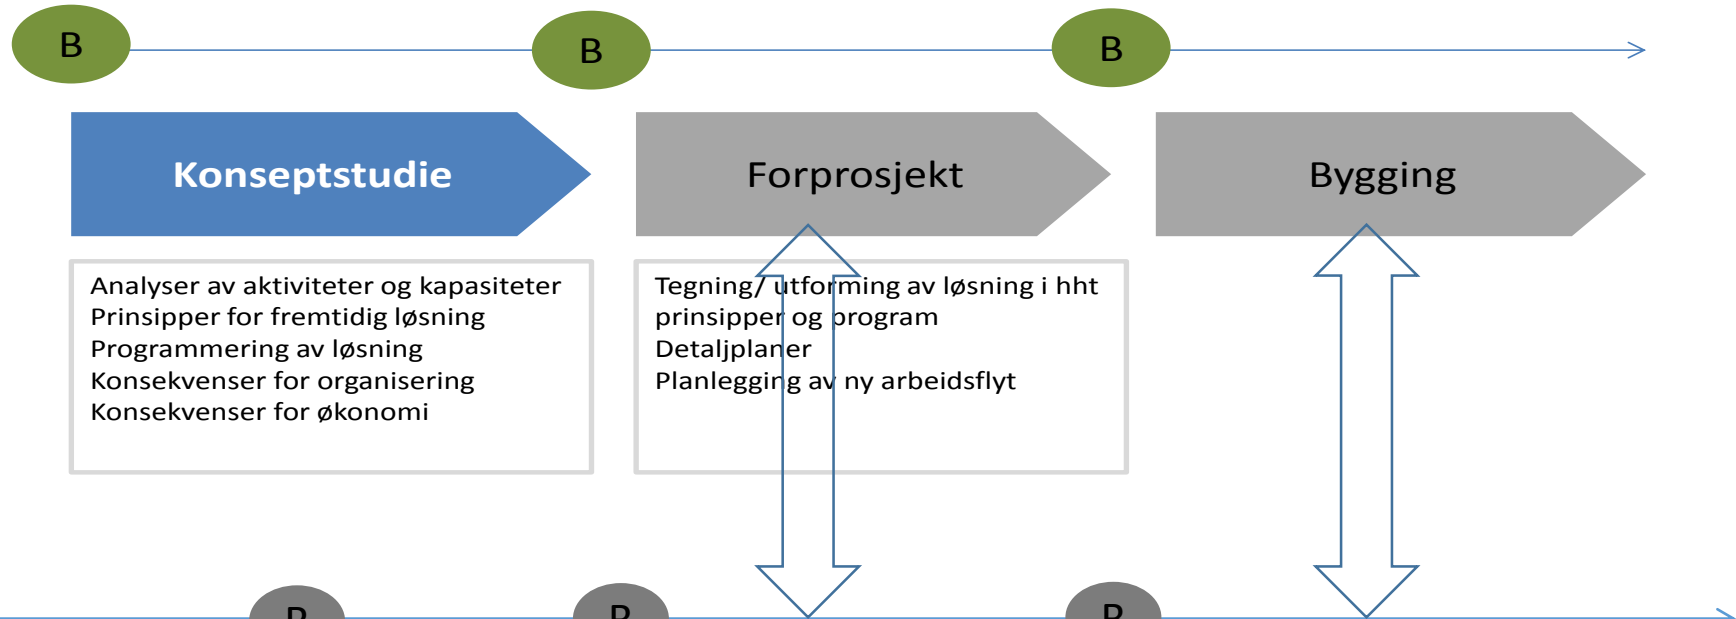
B
B
B

Konseptstudie

Forprosjekt

Bygging

Analyser av aktiviteter og kapasiteter
Prinsipper for fremtidig løsning
Programmering av løsning
Konsekvenser for organisering
Konsekvenser for økonomi

Tegning/ utforming av løsning i hht prinsipper og program
Detaljplaner
Planlegging av ny arbeidsflyt

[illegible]
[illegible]
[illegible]